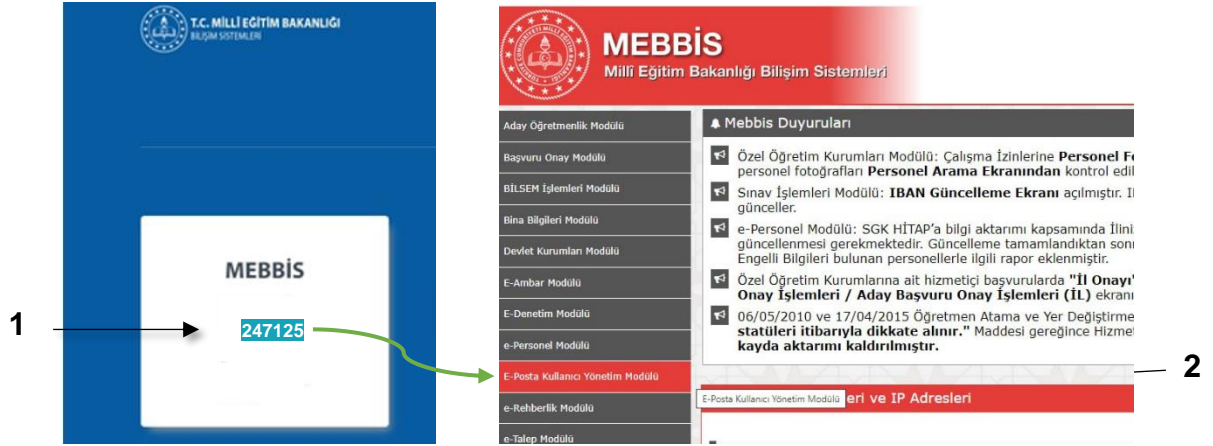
T.C. MİLLİ EĞİTİM BAKANLIĞI
BİLİŞİM SİSTEMLERİ

MEBBİS

1

247125

MEBBİS
Millî Eğitim Bakanlığı Bilişim Sistemleri

Aday Öğretmenlik Modülü
Başvuru Onay Modülü
BİLSEM İşlemleri Modülü
Bina Bilgileri Modülü
Devlet Kurumları Modülü
E-Ambar Modülü
E-Denetim Modülü
e-Personel Modülü
E-Posta Kullanıcı Yönetim Modülü
e-Rehberlik Modülü
e-Talep Modülü

Mebbis Duyuruları

Özel Öğretim Kurumları Modülü: Çalışma İzinlerine **Personel Fo** personel fotoğrafları **Personel Arama Ekranından** kontrol edil

Sınav İşlemleri Modülü: **IBAN Güncelleme Ekranı** açılmıştır. I günceller.

e-Personel Modülü: SGK HİTAP'a bilgi aktarımı kapsamında İlini güncellenmesi gerekmektedir. Güncelleme tamamlandıktan sonı Engelli Bilgileri bulunan personellerle ilgili rapor eklenmiştir.

Özel Öğretim Kurumlarına ait hizmetiçi başvurularda **"İl Onayı'** **Onay İşlemleri / Aday Başvuru Onay İşlemleri (İL)** ekranı

06/05/2010 ve 17/04/2015 Öğretmen Atama ve Yer Değiştirme **statüleri itibarıyla dikkate alınır."** Maddesi gereğince Hizmet **kayda aktarımı kaldırılmıştır.**

2

E-Posta Kullanıcı Yönetim Modülü eri ve IP Adresleri